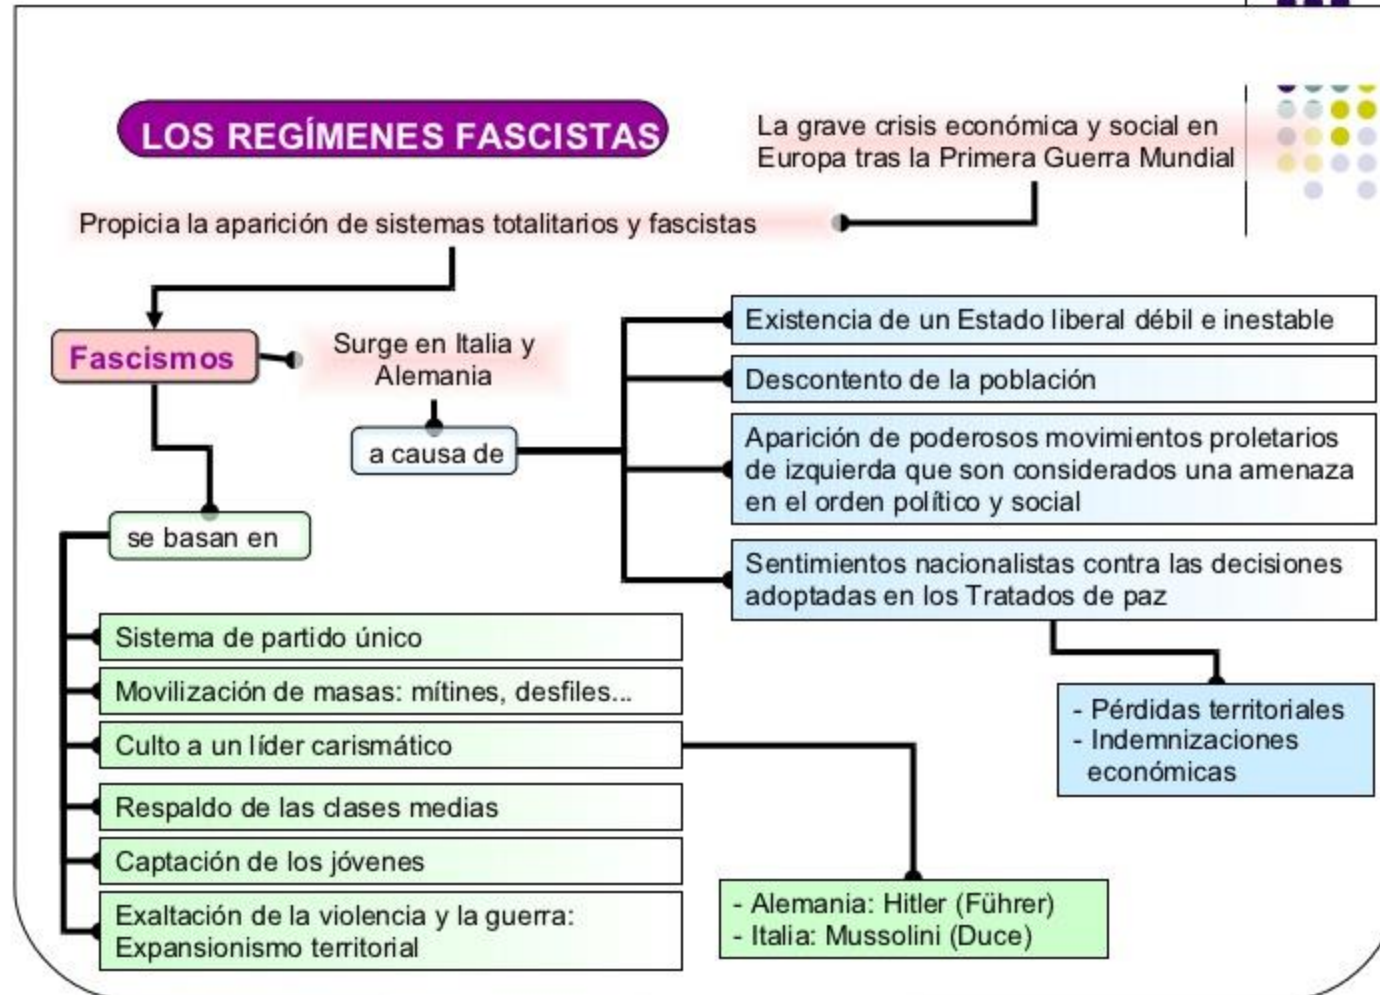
LOS REGÍMENES FASCISTAS

La grave crisis económica y social en Europa tras la Primera Guerra Mundial

Propicia la aparición de sistemas totalitarios y fascistas

Fascismos

Surge en Italia y Alemania

a causa de

Existencia de un Estado liberal débil e inestable

Descontento de la población

Aparición de poderosos movimientos proletarios de izquierda que son considerados una amenaza en el orden político y social

Sentimientos nacionalistas contra las decisiones adoptadas en los Tratados de paz

- Pérdidas territoriales
- Indemnizaciones económicas

se basan en

Sistema de partido único

Movilización de masas: mítines, desfiles...

Culto a un líder carismático

Respaldo de las clases medias

Captación de los jóvenes

Exaltación de la violencia y la guerra: Expansionismo territorial

- Alemania: Hitler (Führer)
- Italia: Mussolini (Duce)